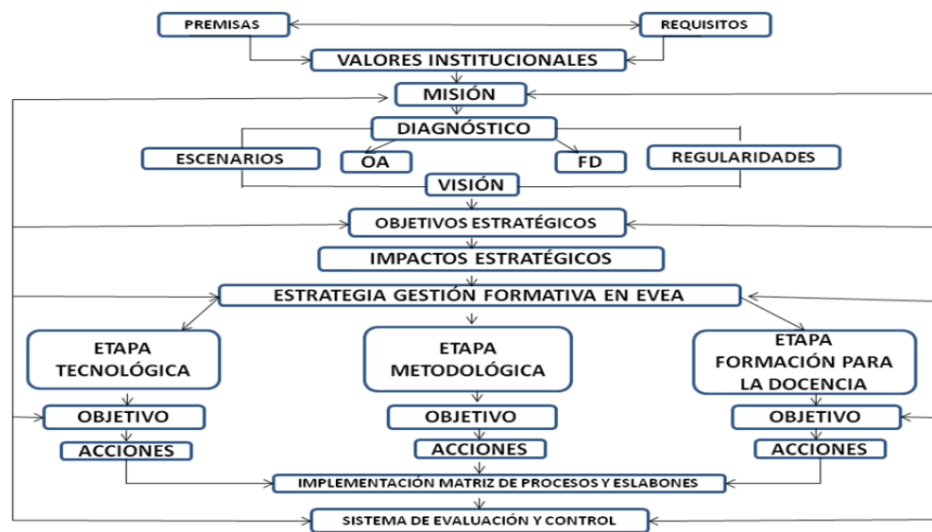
PREMISAS

REQUISITOS

VALORES INSTITUCIONALES

MISIÓN

DIAGNÓSTICO

ESCENARIOS

OA

FD

REGULARIDADES

VISIÓN

OBJETIVOS ESTRATÉGICOS

IMPACTOS ESTRATÉGICOS

ESTRATEGIA GESTIÓN FORMATIVA EN EVEA

ETAPA TECNOLÓGICA

ETAPA METODOLÓGICA

ETAPA FORMACIÓN PARA LA DOCENCIA

OBJETIVO

OBJETIVO

OBJETIVO

ACCIONES

ACCIONES

ACCIONES

IMPLEMENTACIÓN MATRIZ DE PROCESOS Y ESLABONES

SISTEMA DE EVALUACIÓN Y CONTROL